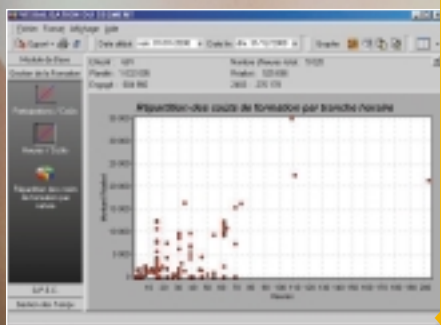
Fichier Format Affichage Aide

Quitter

Date début

Date fin

Graphe

Module de Base

Gestion de la Formation

Participations / Coûts

Heures / Coûts

Répartition des coûts de formation par tranche horaire

Effectif

Prévu

Engagé

Répartition des coûts de formation par tranche horaire

30 000

25 000

20 000

15 000

10 000

5 000

0

Heures

G.P.E.C.

Gestion des Temps